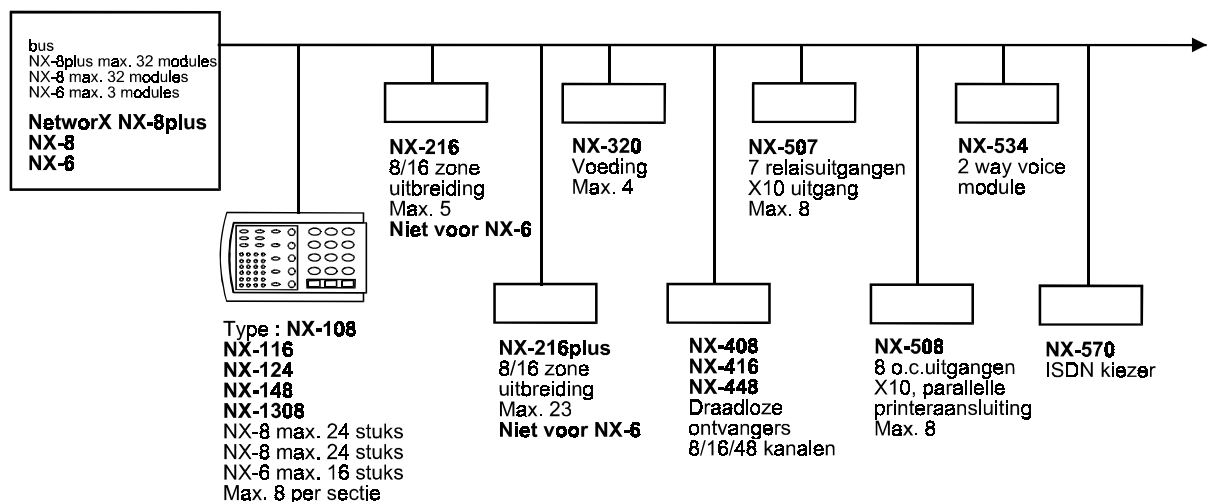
bus
NX-8plus max. 32 modules
NX-8 max. 32 modules
NX-6 max. 3 modules

**NetworX NX-8plus**
**NX-8**
**NX-6**

**NX-216**
8/16 zone uitbreiding
Max. 5
**Niet voor NX-6**

**NX-320**
Voeding
Max. 4

**NX-507**
7 relaisuitgangen
X10 uitgang
Max. 8

**NX-534**
2 way voice module

Type : **NX-108**
**NX-116**
**NX-124**
**NX-148**
**NX-1308**
NX-8 max. 24 stuks
NX-8 max. 24 stuks
NX-6 max. 16 stuks
Max. 8 per sectie

**NX-216plus**
8/16 zone uitbreiding
Max. 23
**Niet voor NX-6**

**NX-408**
**NX-416**
**NX-448**
Draadloze ontvangers
8/16/48 kanalen

**NX-508**
8 o.c.uitgangen
X10, parallelle printeraansluiting
Max. 8

**NX-570**
ISDN kiezer